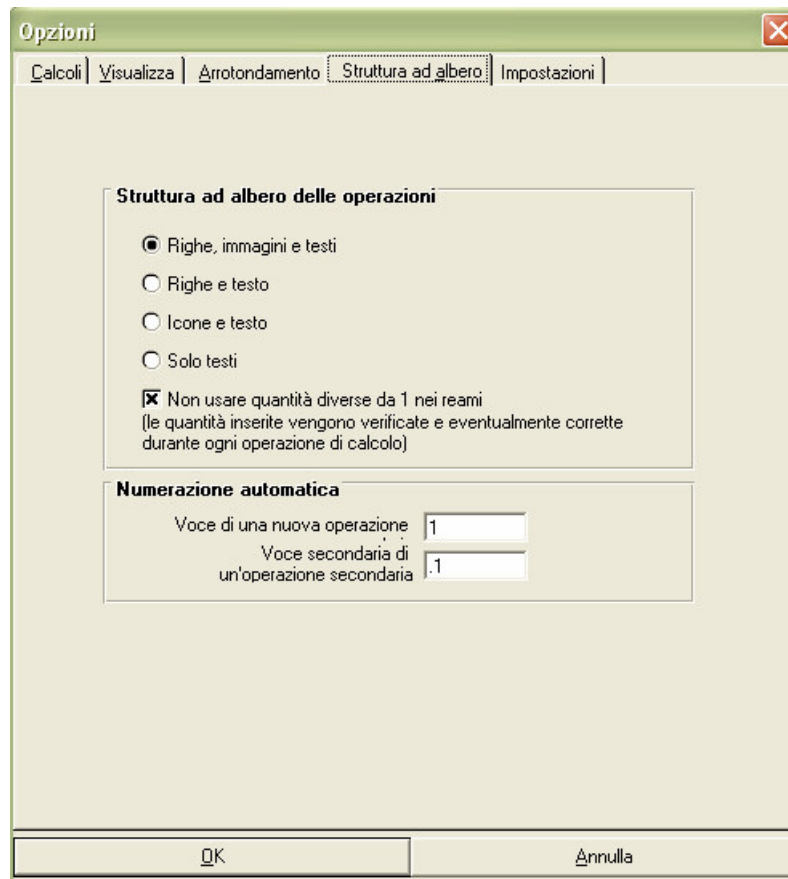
Opzioni

Calcoli | Visualizza | Arrotondamento | Struttura ad albero | Impostazioni

Struttura ad albero delle operazioni

Righe, immagini e testi

Righe e testo

Icone e testo

Solo testi

Non usare quantità diverse da 1 nei reami
(le quantità inserite vengono verificate e eventualmente corrette durante ogni operazione di calcolo)

Numerazione automatica

Voce di una nuova operazione 1

Voce secondaria di un'operazione secondaria .1

OK

Annulla